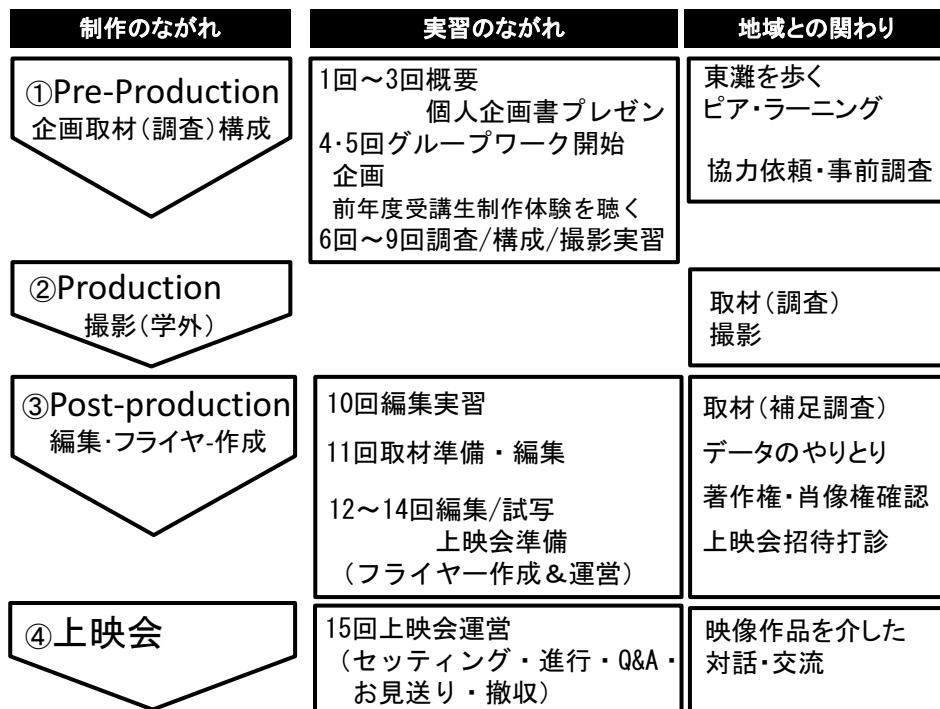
| 制作のながれ | 実習のながれ | 地域との関わり |
|---|---|---|
| ①Pre-Production 企画取材(調査)構成 | 1回～3回概要 個人企画書プレゼン 4･5回グループワーク開始 企画 前年度受講生制作体験を聴く 6回～9回調査/構成/撮影実習 | 東灘を歩く ピア･ラーニング 協力依頼･事前調査 |
| ②Production 撮影(学外) | | 取材(調査) 撮影 |
| ③Post-production 編集･フライヤ-作成 | 10回編集実習 11回取材準備・編集 12～14回編集/試写 上映会準備 (フライヤー作成&運営) | 取材(補足調査) データのやりとり 著作権･肖像権確認 上映会招待打診 |
| ④上映会 | 15回上映会運営 (セッティング・進行・Q&A・お見送り・撤収) | 映像作品を介した対話･交流 |